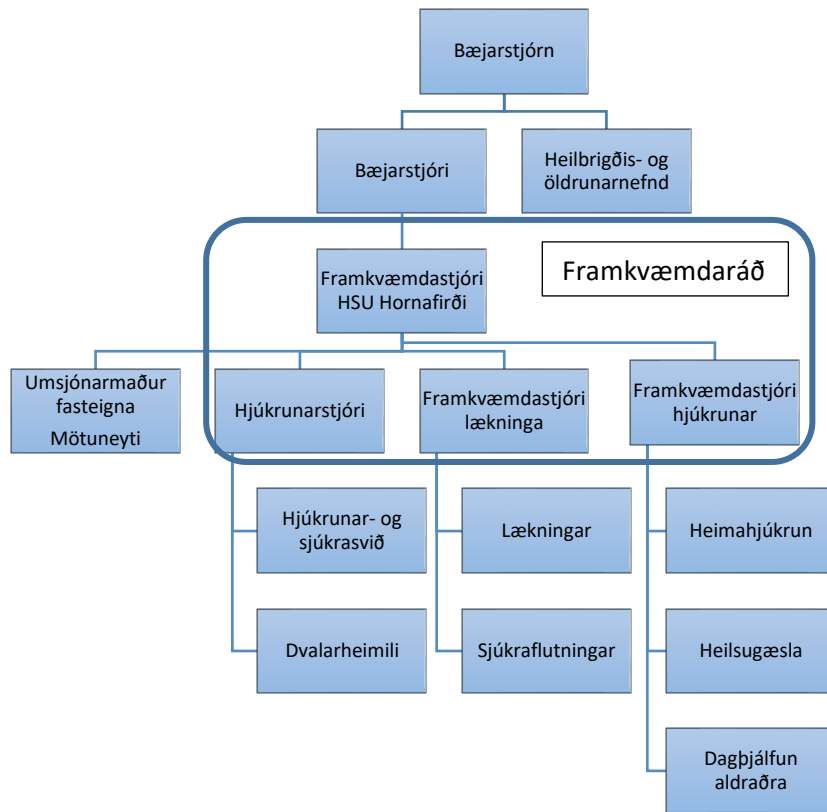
Bæjarstjórn

Bæjarstjóri

Heilbrigðis- og öldrunarnefnd

Framkvæmdastjóri HSU Hornafirði

Framkvæmdaráð

Umsjónarmaður fasteigna
Mötuneyti

Hjúkrunarstjóri

Framkvæmdastjóri lækninga

Framkvæmdastjóri hjúkrunar

Hjúkrunar- og sjúkrasvið

Dvalarheimili

Lækningar

Sjúkraflutningar

Heimahjúkrun

Heilsugæsla

Dagþjálfun aldraðra